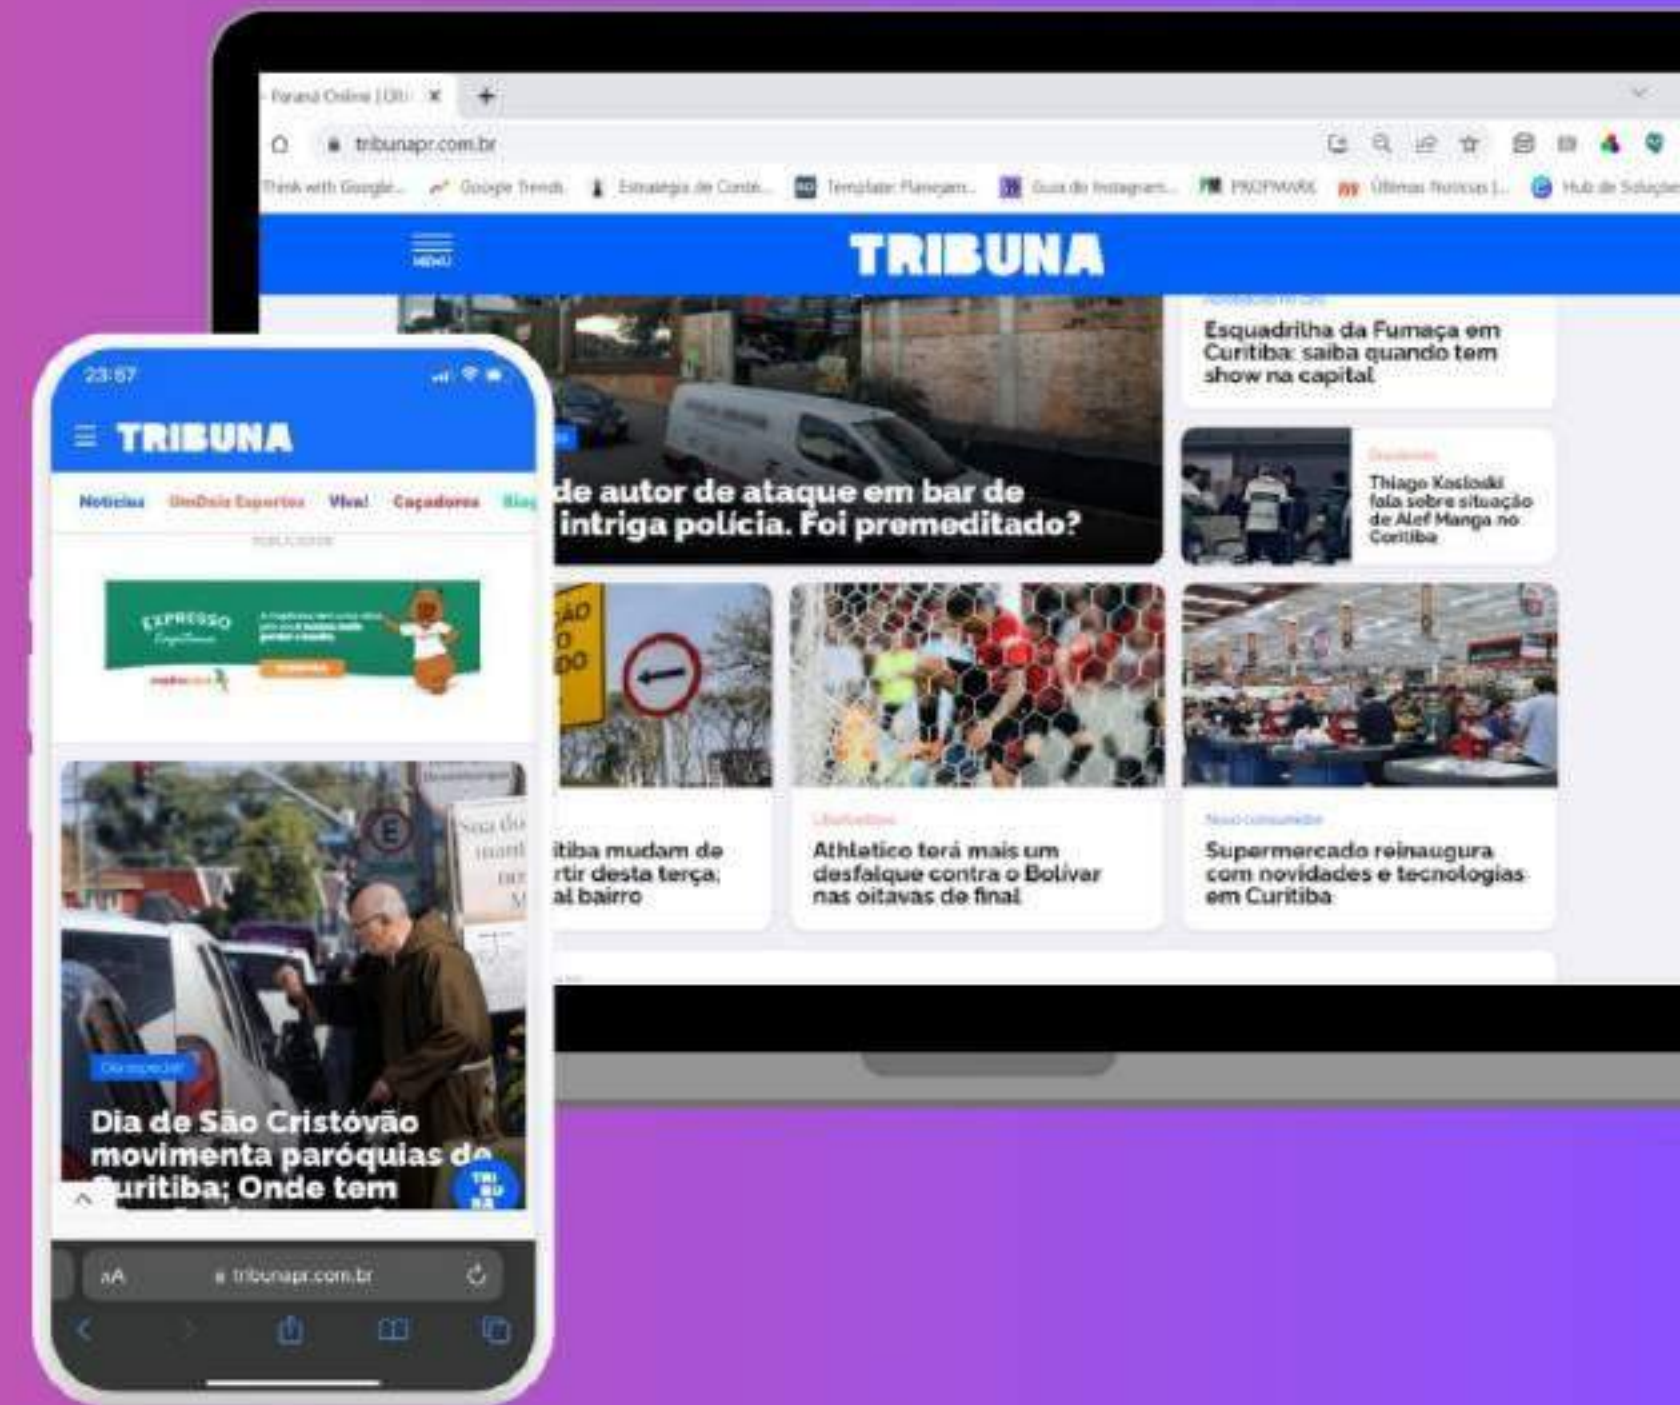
Paraná Online | Cu ×
+
tribunapr.com.br
Think with Google... Google Trends Estratégia de Conte... Template Planejam... Guia do Instagram... PROPMARK Últimas Notícias |... Hub de Soluções

MENU
TRIBUNA

de autor de ataque em bar de intriga polícia. Foi premeditado?

Esquadrilha da Fumaça em Curitiba: saiba quando tem show na capital

Thiago Kosloski fala sobre situação de Alef Manga no Coritiba

itiba mudam de rtir desta terça; al bairro

Athletico terá mais um desfalque contra o Bolívar nas oitavas de final

Supermercado reinaugura com novidades e tecnologias em Curitiba

23:57
TRIBUNA
Notícias UmDois Esportes Viva! Caçadores Blog
PUBLICIDADE
EXPRESSO

Dia de São Cristóvão movimenta paróquias de Curitiba; Onde tem

AA tribunapr.com.br